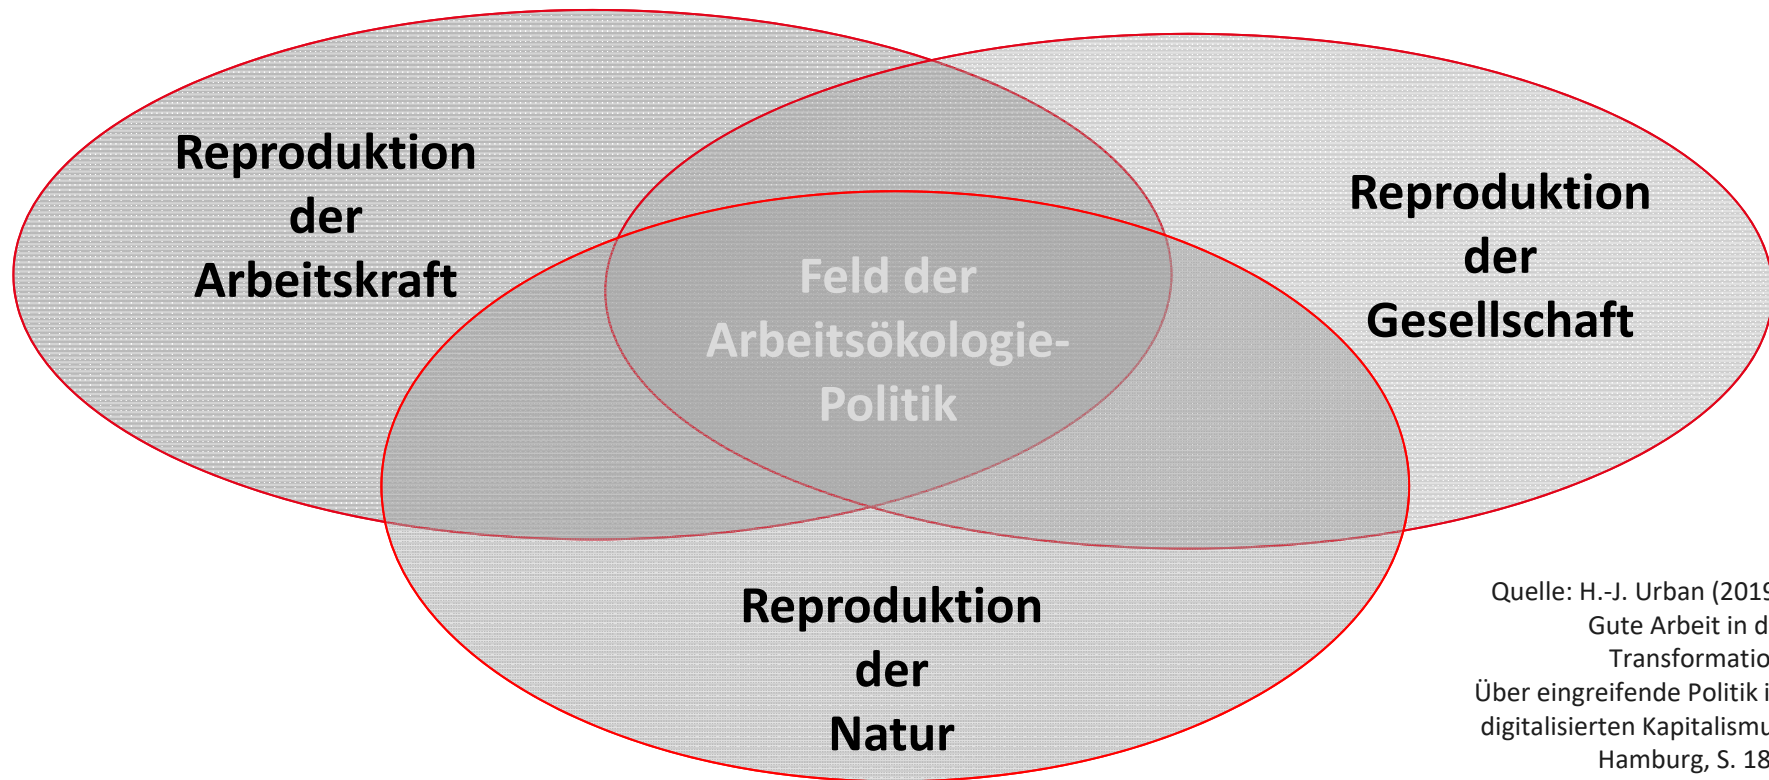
Reproduktion der Arbeitskraft

Reproduktion der Gesellschaft

Feld der Arbeitsökologie-Politik

Reproduktion der Natur

Quelle: H.-J. Urban (201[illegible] Gute Arbeit in d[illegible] Transformatio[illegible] Über eingreifende Politik i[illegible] digitalisierten Kapitalismu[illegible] Hamburg, S. 18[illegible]